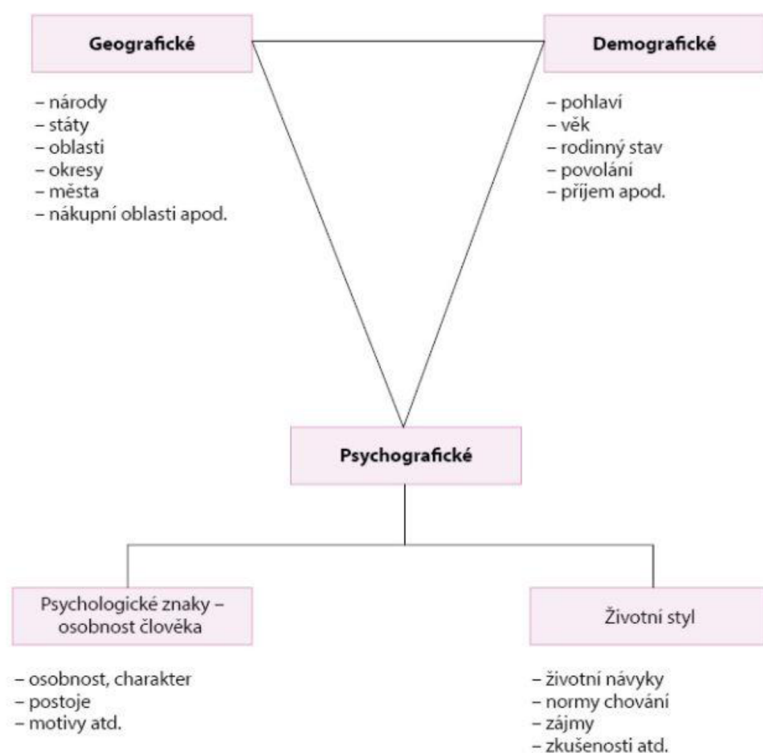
Geografické

– národy
– státy
– oblasti
– okresy
– města
– nákupní oblasti apod.

Demografické

– pohlaví
– věk
– rodinný stav
– povolání
– příjem apod.

Psychografické

Psychologické znaky – osobnost člověka

– osobnost, charakter
– postoje
– motivy atd.

Životní styl

– životní návyky
– normy chování
– zájmy
– zkušenosti atd.